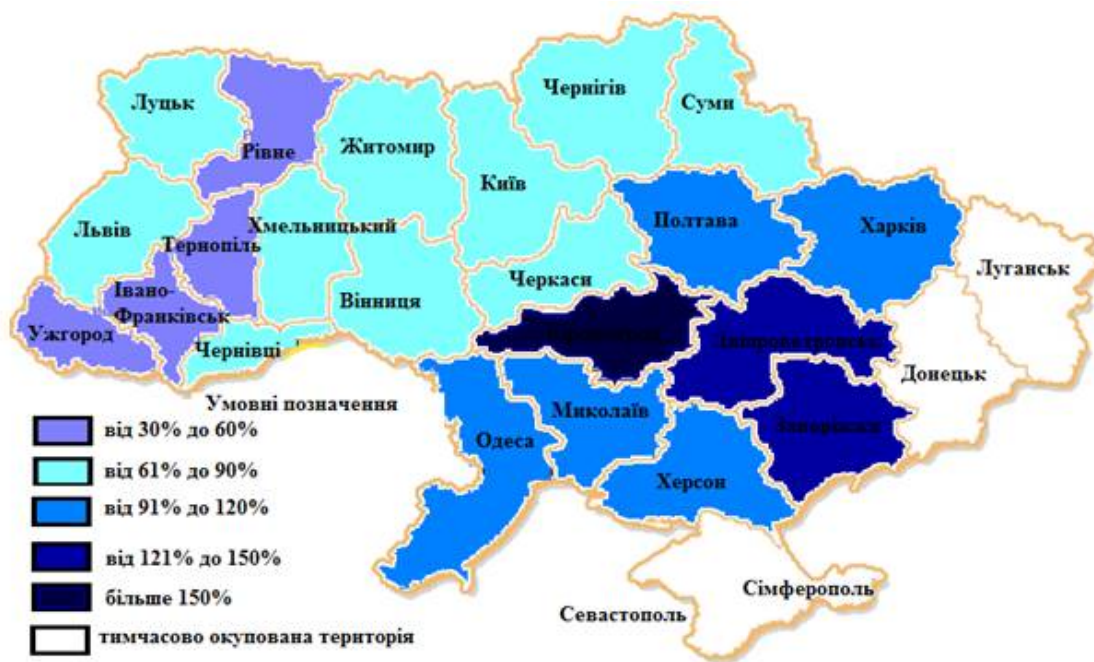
Луцьк
Рівне
Житомир
Чернігів
Суми
Київ
Полтава
Харків
Львів
Тернопіль
Хмельницький
Черкаси
Луганськ
Івано-Франківськ
Вінниця
Ужгород
Чернівці
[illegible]
Дніпропетровськ
Донецьк
Умовні позначення
Миколаїв
Запоріжжя
Одеса
Херсон
від 30% до 60%
від 61% до 90%
від 91% до 120%
від 121% до 150%
більше 150%
тимчасово окупована територія
Сімферополь
Севастополь